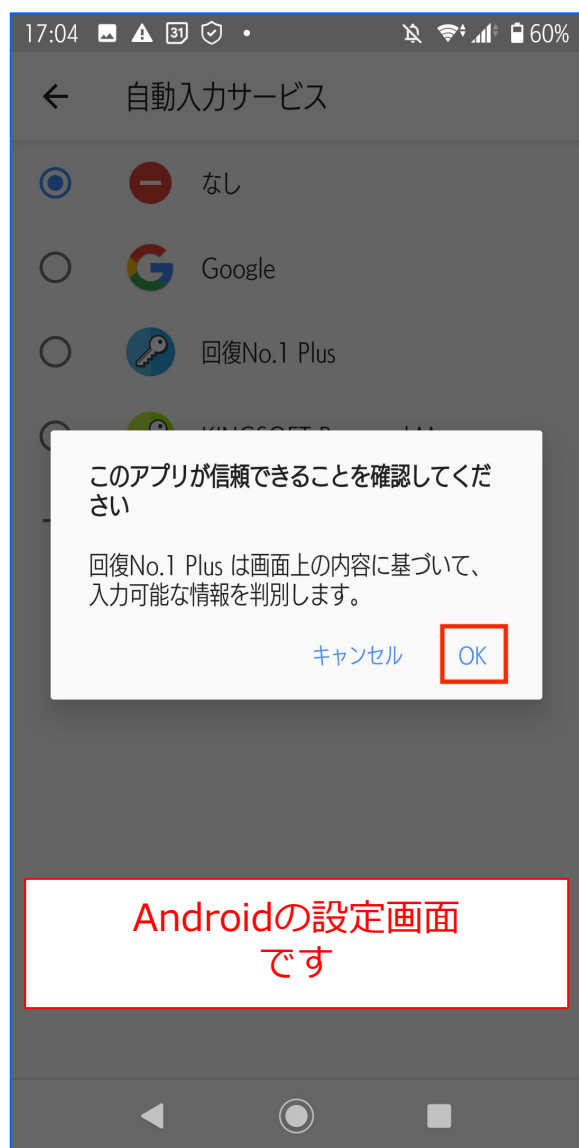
17:04 31 60%

自動入力サービス

なし

Google

回復No.1 Plus

KINGSOFT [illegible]

このアプリが信頼できることを確認してください

回復No.1 Plus は画面上の内容に基づいて、入力可能な情報を判別します。

キャンセル OK

Androidの設定画面です